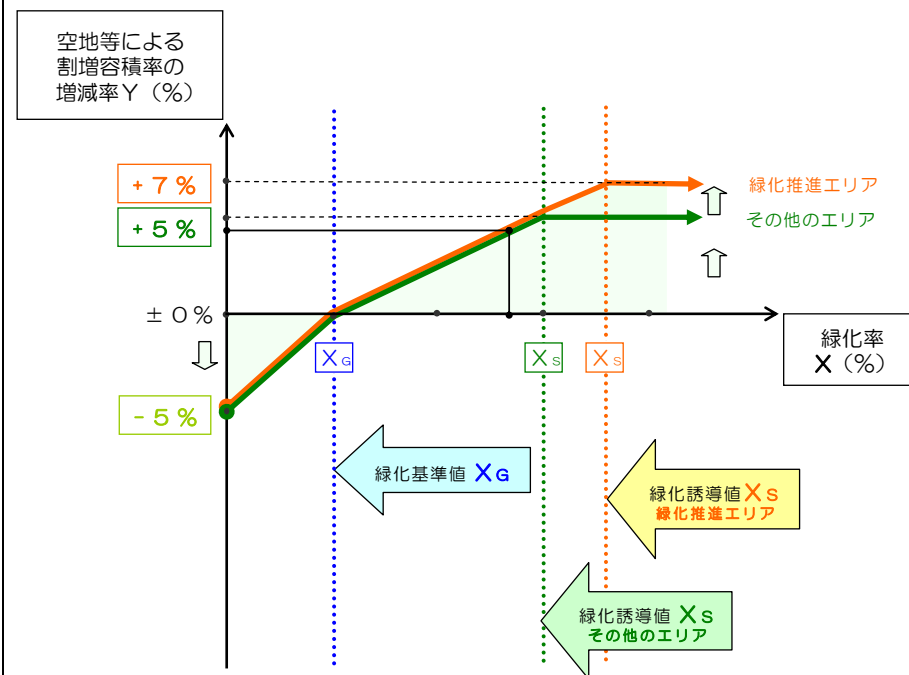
空地等による
割増容積率の
増減率Y（%）

+7%

+5%

±0%

-5%

緑化推進エリア

その他のエリア

緑化率
X（%）

$X_G$

$X_S$

$X_S$

緑化基準値 $X_G$

緑化誘導値 $X_S$
緑化推進エリア

緑化誘導値 $X_S$
その他のエリア